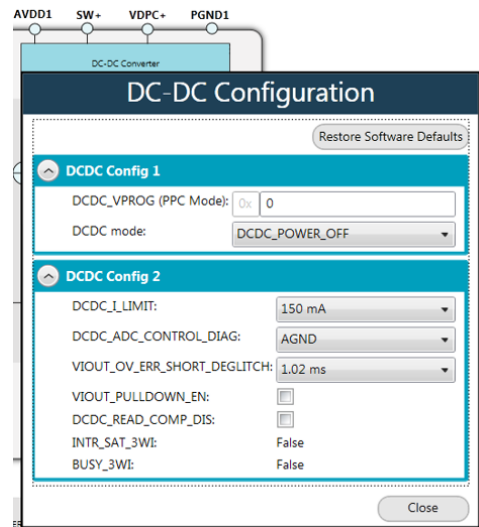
AVDD1 SW+ VDPC+ PGND1

DC-DC Converter

DC-DC Configuration

Restore Software Defaults

DCDC Config 1

DCDC_VPROG (PPC Mode): 0x 0

DCDC mode: DCDC_POWER_OFF

DCDC Config 2

DCDC_I_LIMIT: 150 mA

DCDC_ADC_CONTROL_DIAG: AGND

VIOUT_OV_ERR_SHORT_DEGLITCH: 1.02 ms

VIOUT_PULLDOWN_EN:

DCDC_READ_COMP_DIS:

INTR_SAT_3WI: False

BUSY_3WI: False

Close